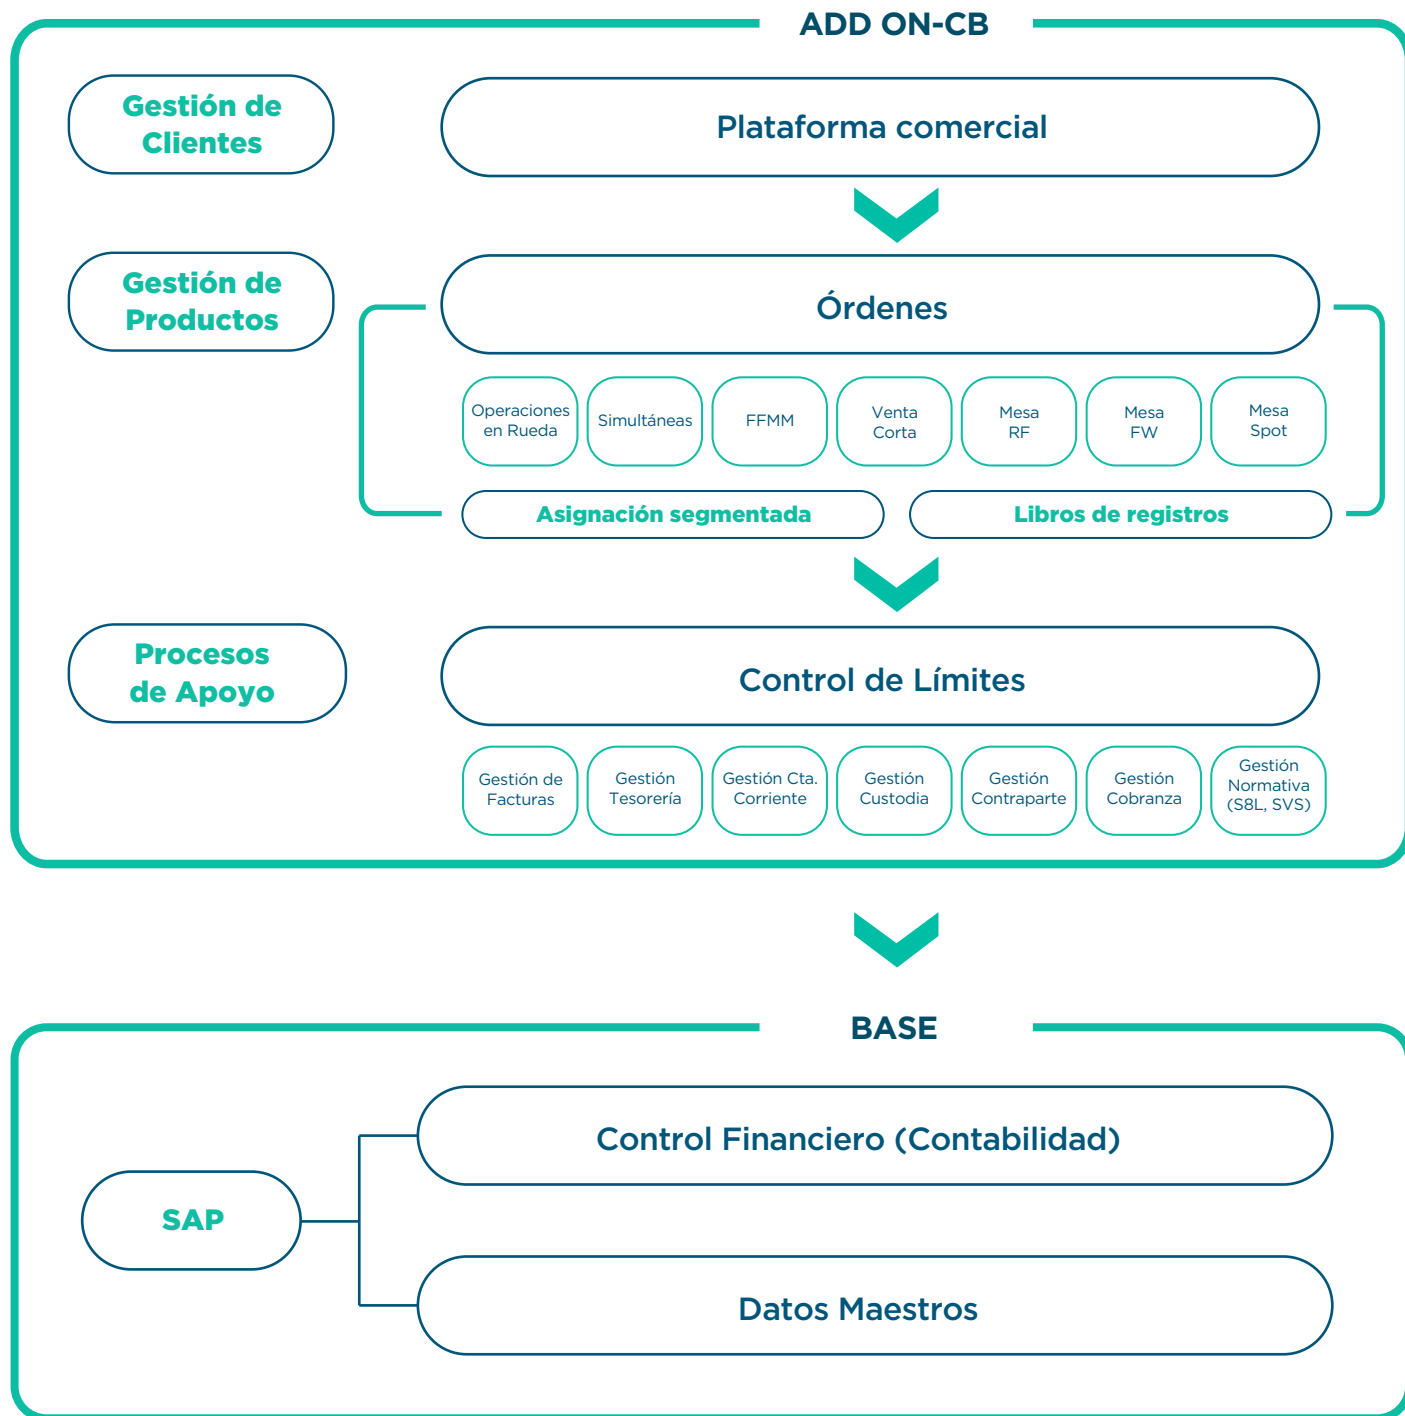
ADD ON-CB

Gestión de Clientes

Plataforma comercial

Gestión de Productos

Órdenes

Operaciones en Rueda

Simultáneas

FFMM

Venta Corta

Mesa RF

Mesa FW

Mesa Spot

Asignación segmentada

Libros de registros

Procesos de Apoyo

Control de Límites

Gestión de Facturas

Gestión Tesorería

Gestión Cta. Corriente

Gestión Custodia

Gestión Contraparte

Gestión Cobranza

Gestión Normativa (S8L, SVS)

BASE

SAP

Control Financiero (Contabilidad)

Datos Maestros